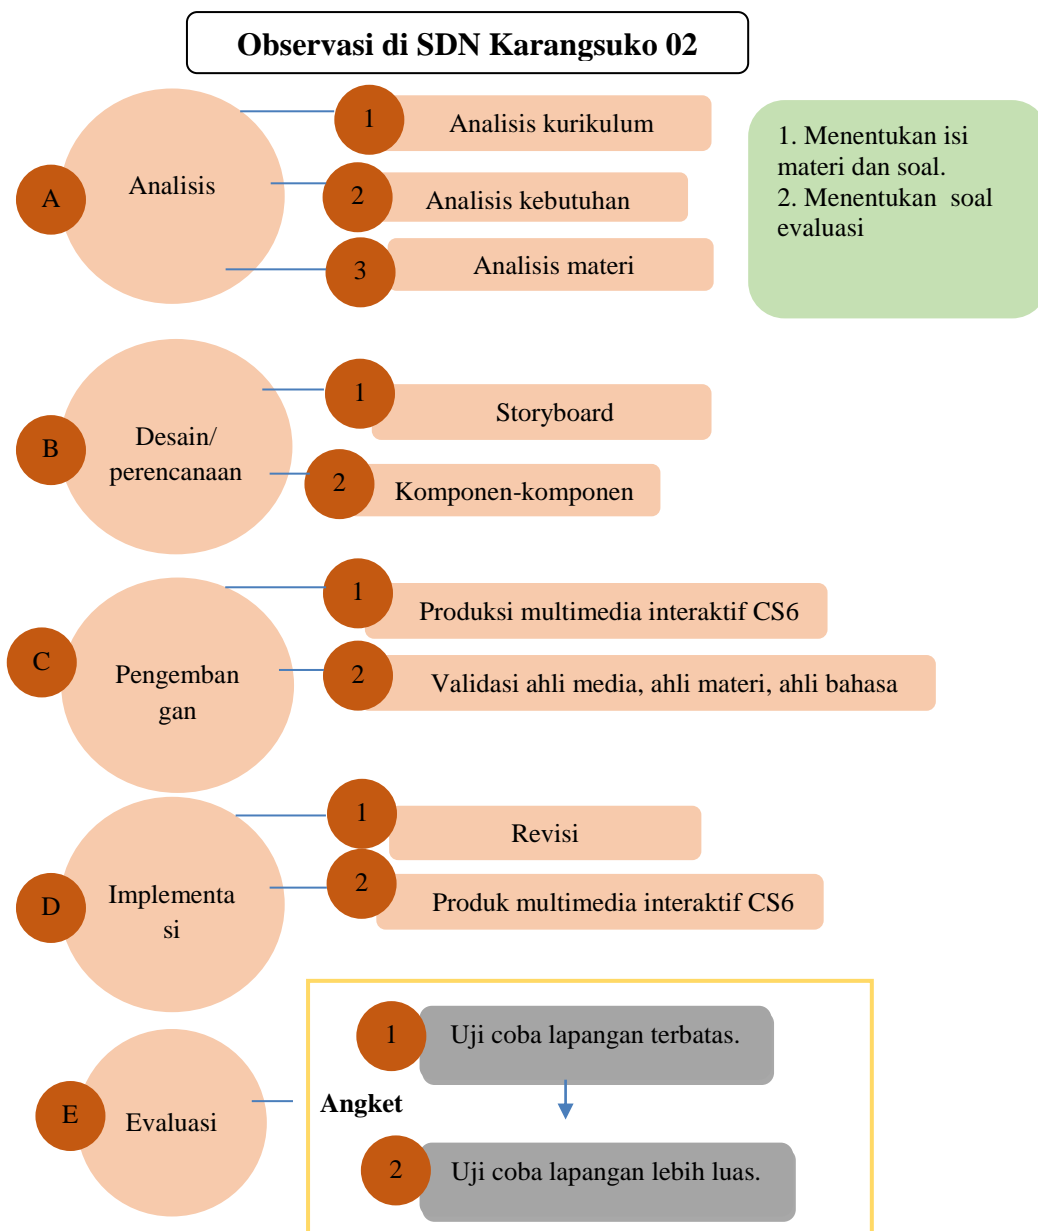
Observasi di SDN Karangsuko 02

A Analisis

1 Analisis kurikulum

2 Analisis kebutuhan

3 Analisis materi

1. Menentukan isi materi dan soal.
2. Menentukan soal evaluasi

B Desain/ perencanaan

1 Storyboard

2 Komponen-komponen

C Pengemban gan

1 Produksi multimedia interaktif CS6

2 Validasi ahli media, ahli materi, ahli bahasa

D Implementa si

1 Revisi

2 Produk multimedia interaktif CS6

E Evaluasi

Angket

1 Uji coba lapangan terbatas.

2 Uji coba lapangan lebih luas.